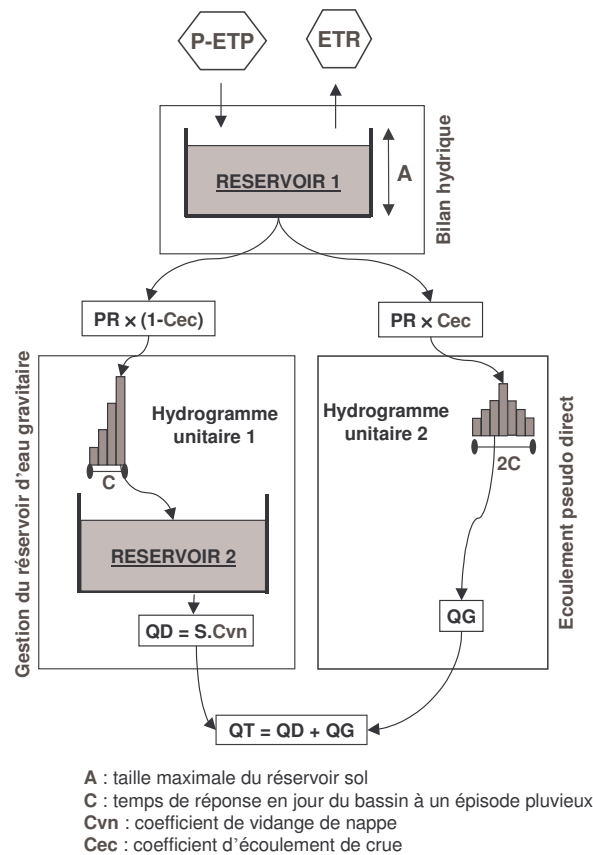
P-ETP

ETR

RESERVOIR 1

A

Bilan hydrique

PR × (1-Cec)

PR × Cec

Gestion du réservoir d'eau gravitaire

Hydrogramme unitaire 1

C

RESERVOIR 2

QD = S.Cvn

Hydrogramme unitaire 2

2C

QG

Ecoulement pseudo direct

QT = QD + QG

**A** : taille maximale du réservoir sol
**C** : temps de réponse en jour du bassin à un épisode pluvieux
**Cvn** : coefficient de vidange de nappe
**Cec** : coefficient d'écoulement de crue